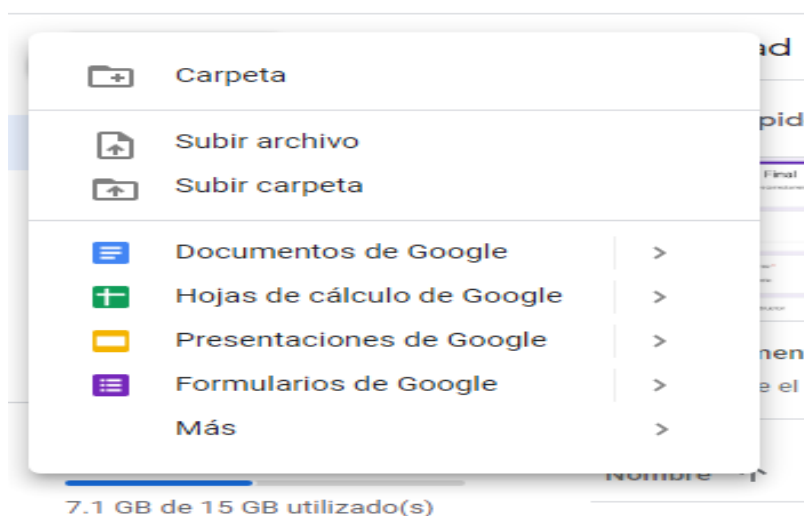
ad

pid

Final

men

e el

Carpeta

Subir archivo

Subir carpeta

Documentos de Google >

Hojas de cálculo de Google >

Presentaciones de Google >

Formularios de Google >

Más >

Nombre ↑

7.1 GB de 15 GB utilizado(s)